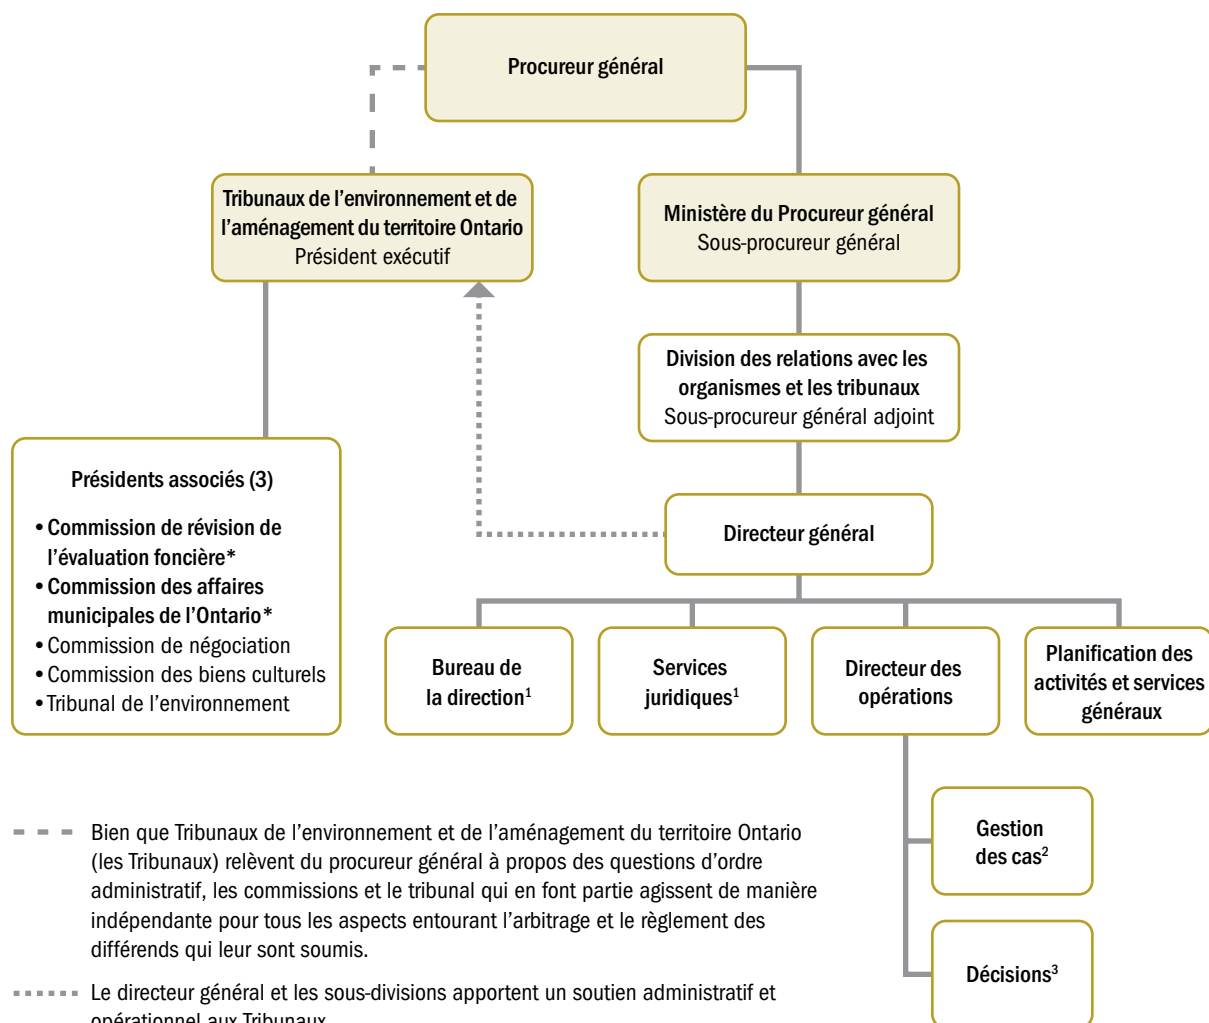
Procureur général

Tribunaux de l'environnement et de l'aménagement du territoire Ontario
Président exécutif

Ministère du Procureur général
Sous-procureur général

Division des relations avec les organismes et les tribunaux
Sous-procureur général adjoint

Présidents associés (3)

• Commission de révision de l'évaluation foncière*
• Commission des affaires municipales de l'Ontario*
• Commission de négociation
• Commission des biens culturels
• Tribunal de l'environnement

Directeur général

Bureau de la direction$^1$

Services juridiques$^1$

Directeur des opérations

Planification des activités et services généraux

Gestion des cas$^2$

Décisions$^3$

Bien que Tribunaux de l'environnement et de l'aménagement du territoire Ontario (les Tribunaux) relèvent du procureur général à propos des questions d'ordre administratif, les commissions et le tribunal qui en font partie agissent de manière indépendante pour tous les aspects entourant l'arbitrage et le règlement des différends qui leur sont soumis.

Le directeur général et les sous-divisions apportent un soutien administratif et opérationnel aux Tribunaux.